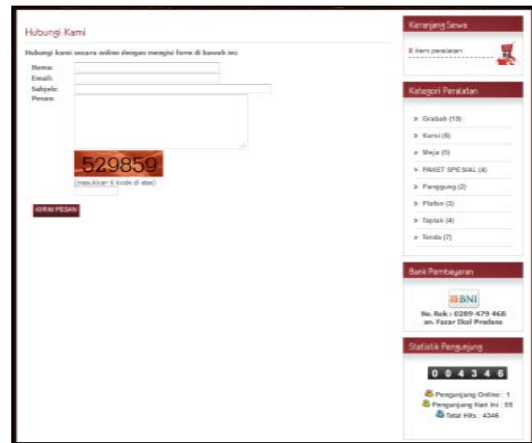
Hubungi Kami

Hubungi kami secara online dengan mengisi form di bawah ini:

Nama:

Email:

Subjek:

Pesan:

529859

(masukkan 6 kode di atas)

KIRIM PESAN

Keranjang Sewa

0 item peralatan

Kategori Peralatan

» Gubuk (19)

» Kursi (6)

» Meja (5)

» PAKET SPESIAL (4)

» Panggung (2)

» Plafon (3)

» Taplak (4)

» Tenda (7)

Bank Pembayaran

BNI

No. Rek.: 0289 479 468
an. Fazar Dwi Pradana

Statistik Pengunjung

0 0 4 3 4 6

Pengunjung Online : 1
Pengunjung Hari Ini : 55
Total Hits : 4346